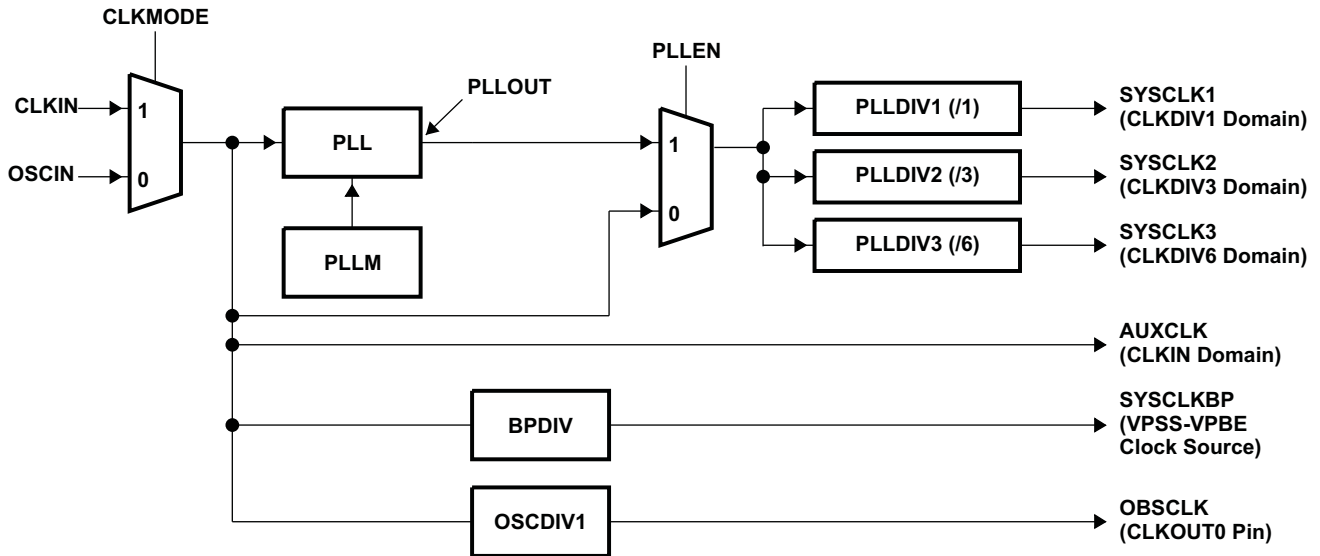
CLKMODE

CLKIN
1
OSCIN
0

PLLOUT
PLL
PLLM

PLLEN
1
0

PLLDIV1 (/1)
SYSCLK1 (CLKDIV1 Domain)

PLLDIV2 (/3)
SYSCLK2 (CLKDIV3 Domain)

PLLDIV3 (/6)
SYSCLK3 (CLKDIV6 Domain)

AUXCLK (CLKIN Domain)

BPDIV
SYSCLKBP (VPSS-VPBE Clock Source)

OSCDIV1
OBSCLK (CLKOUT0 Pin)